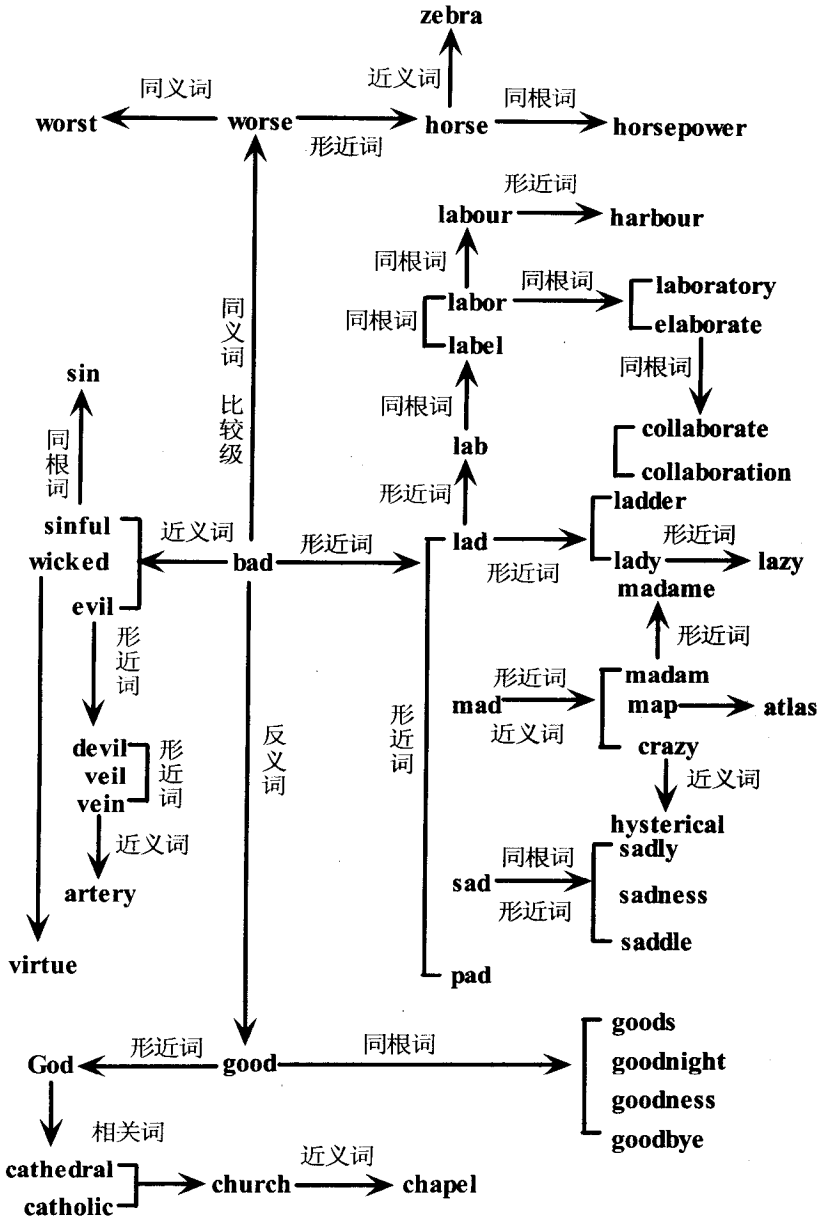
zebra

近义词

同义词

同根词

worst

worse

horse

horsepower

形近词

形近词

labour

harbour

同根词

同根词

labor

laboratory

同根词

label

elaborate

同义词

比较级

sin

同根词

同根词

lab

collaborate

collaboration

同根词

形近词

ladder

sinful

近义词

形近词

wicked

bad

形近词

lad

lady

lazy

形近词

evil

madame

形近词

形近词

形近词

madam

mad

map

atlas

近义词

反义词

形近词

crazy

devil

近义词

veil

形近词

vein

hysterical

近义词

同根词

sadly

sad

artery

sadness

形近词

saddle

virtue

pad

goods

形近词

同根词

God

good

goodnight

goodness

相关词

goodbye

近义词

cathedral

church

chapel

catholic